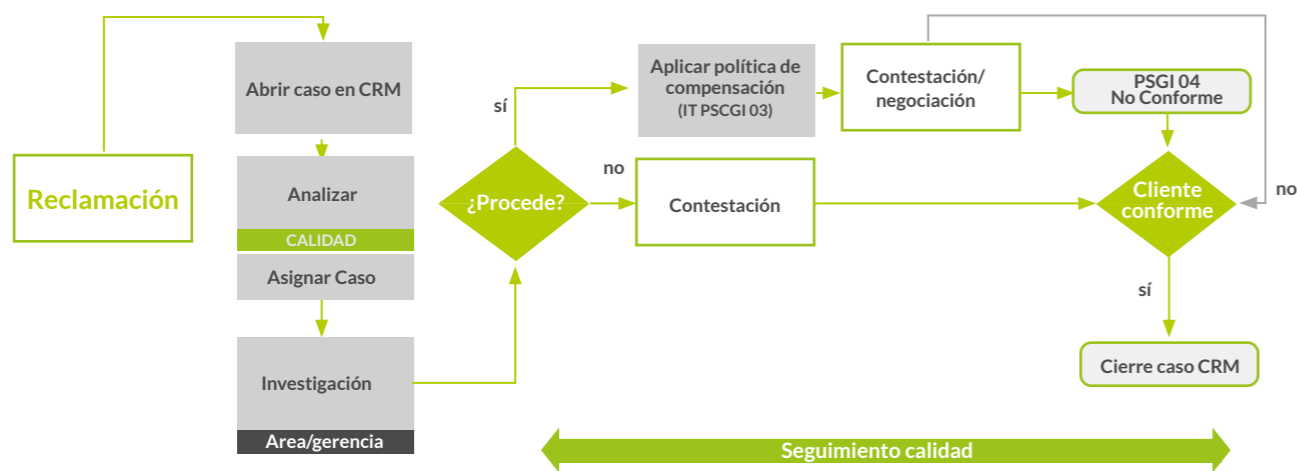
Reclamación

Abrir caso en CRM

Analizar

CALIDAD

Asignar Caso

Investigación

Area/gerencia

sí

¿Procede?

no

Aplicar política de compensación
(IT PSCGI 03)

Contestación/ negociación

PSGI 04
No Conforme

Contestación

Cliente conforme

no

sí

Cierre caso CRM

Seguimiento calidad